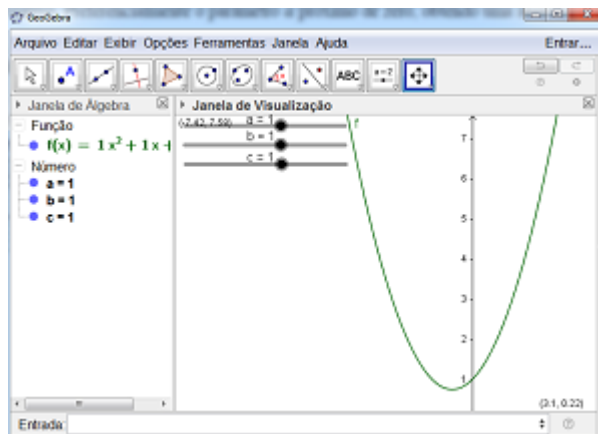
GeoGebra

Arquivo Editar Exibir Opções Ferramentas Janela Ajuda

Entrar...

ABC

Janela de Álgebra

Janela de Visualização

Função

$f(x) = 1x^2 + 1x +$

Número

a = 1

b = 1

c = 1

(-7.42, 7.59)

a = 1

b = 1

c = 1

f

7

6

5

4

3

2

1

(3.1, 0.22)

Entrada: